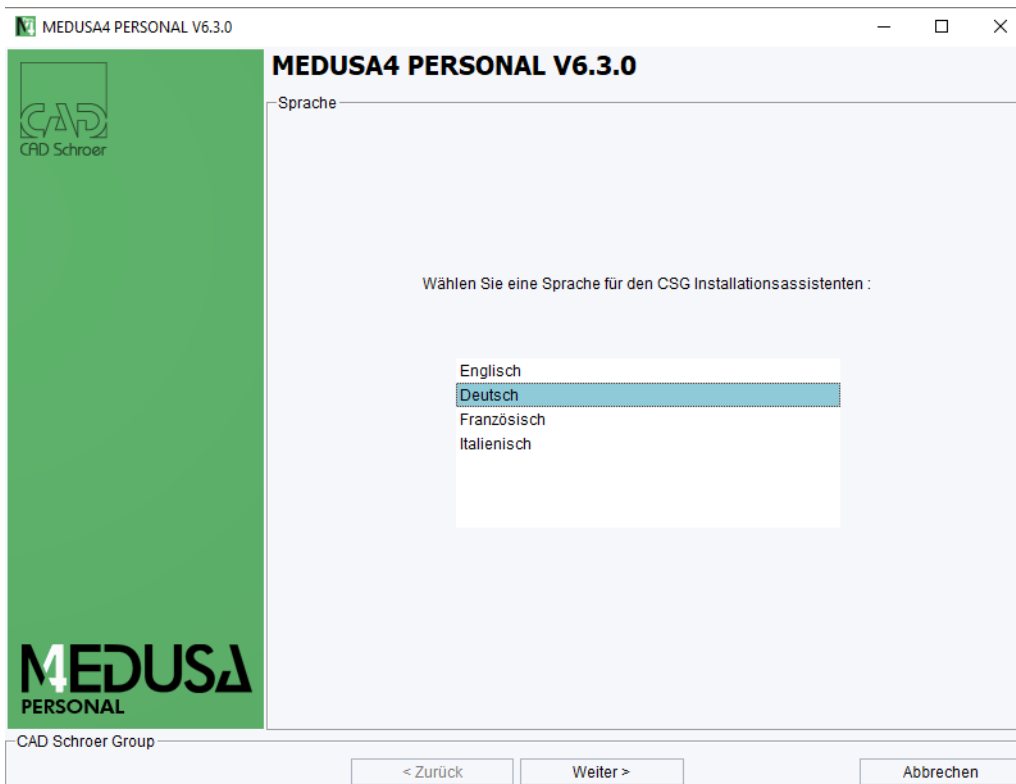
MEDUSA4 PERSONAL V6.3.0

CAD Schroer

MEDUSA4 PERSONAL V6.3.0

Sprache

Wählen Sie eine Sprache für den CSG Installationsassistenten :

Englisch
Deutsch
Französisch
Italienisch

MEDUSA
PERSONAL

CAD Schroer Group

< Zurück
Weiter >
Abbrechen